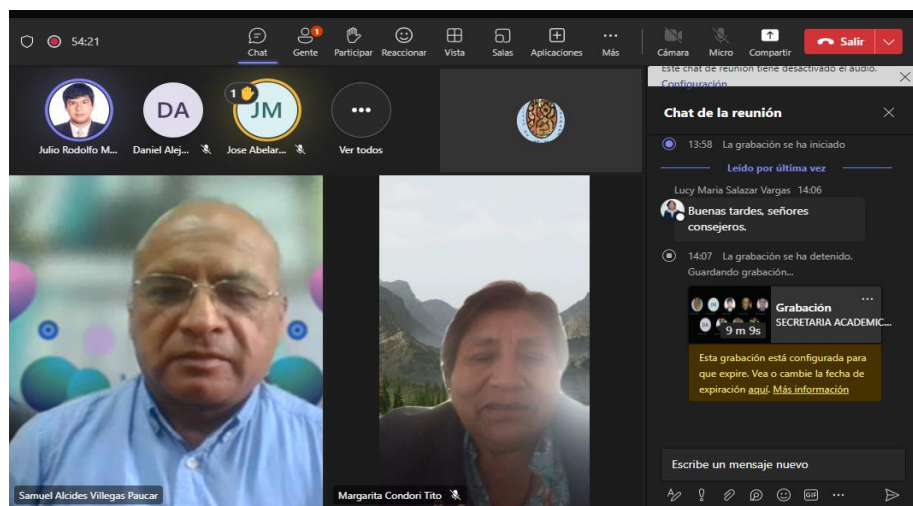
54:21

Chat
1
Gente
Participar
Reaccionar
Vista
Salas
Aplicaciones
Más
Cámara
Micro
Compartir
Salir

Este chat de reunión tiene desactivado el audio.
Configuración

DA
1
JM
Julio Rodolfo M...
Daniel Alej...
Jose Abelar...
Ver todos

Chat de la reunión

13:58 La grabación se ha iniciado
Leído por última vez
Lucy Maria Salazar Vargas 14:06
Buenas tardes, señores consejeros.

14:07 La grabación se ha detenido. Guardando grabación...

Grabación
SECRETARIA ACADEMIC...
9 m 9s

Esta grabación está configurada para que expire. Vea o cambie la fecha de expiración aquí. Más información

Escribe un mensaje nuevo

Samuel Alcides Villegas Paucar
Margarita Condori Tito